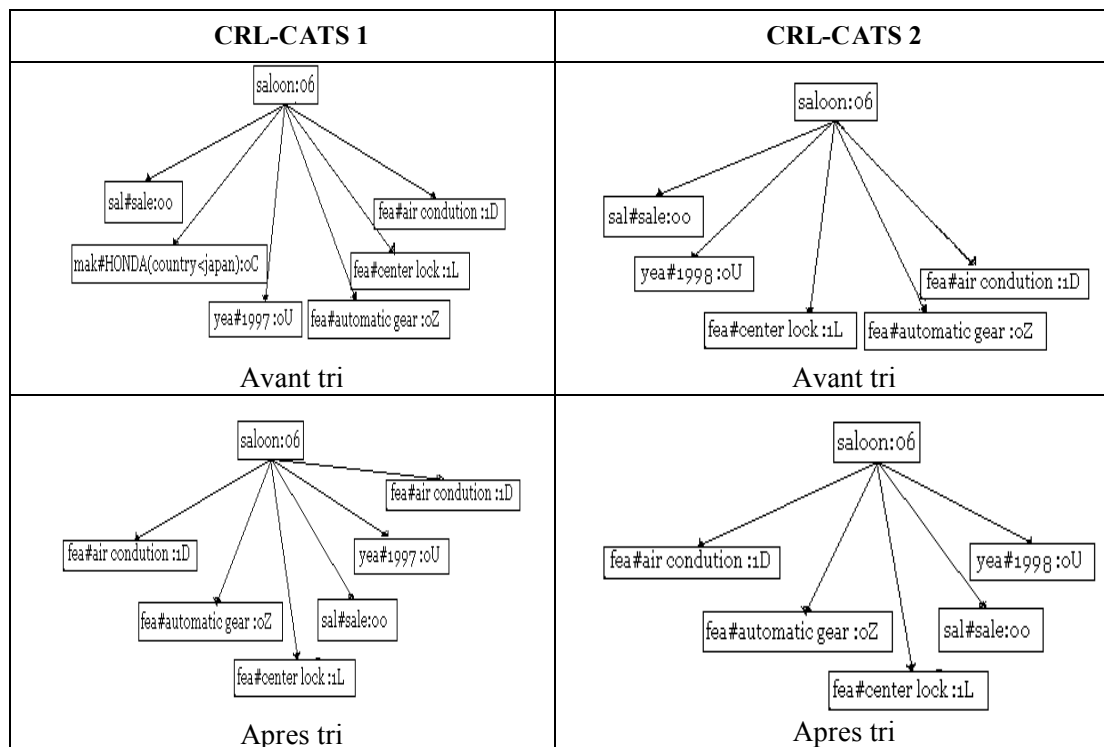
| CRL-CATS 1 | CRL-CATS 2 |
|---|---|
| saloon:06<br>sal#sale:oo<br>fea#air condution :1D<br>mak#HONDA(country<japan):oC<br>fea#center lock :1L<br>yea#1997 :oU<br>fea#automatic gear :oZ<br>Avant tri | saloon:06<br>sal#sale:oo<br>yea#1998 :oU<br>fea#air condution :1D<br>fea#center lock :1L<br>fea#automatic gear :oZ<br>Avant tri |
| saloon:06<br>fea#air condution :1D<br>fea#air condution :1D<br>yea#1997 :oU<br>fea#automatic gear :oZ<br>sal#sale:oo<br>fea#center lock :1L<br>Apres tri | saloon:06<br>fea#air condution :1D<br>yea#1998 :oU<br>fea#automatic gear :oZ<br>sal#sale:oo<br>fea#center lock :1L<br>Apres tri |